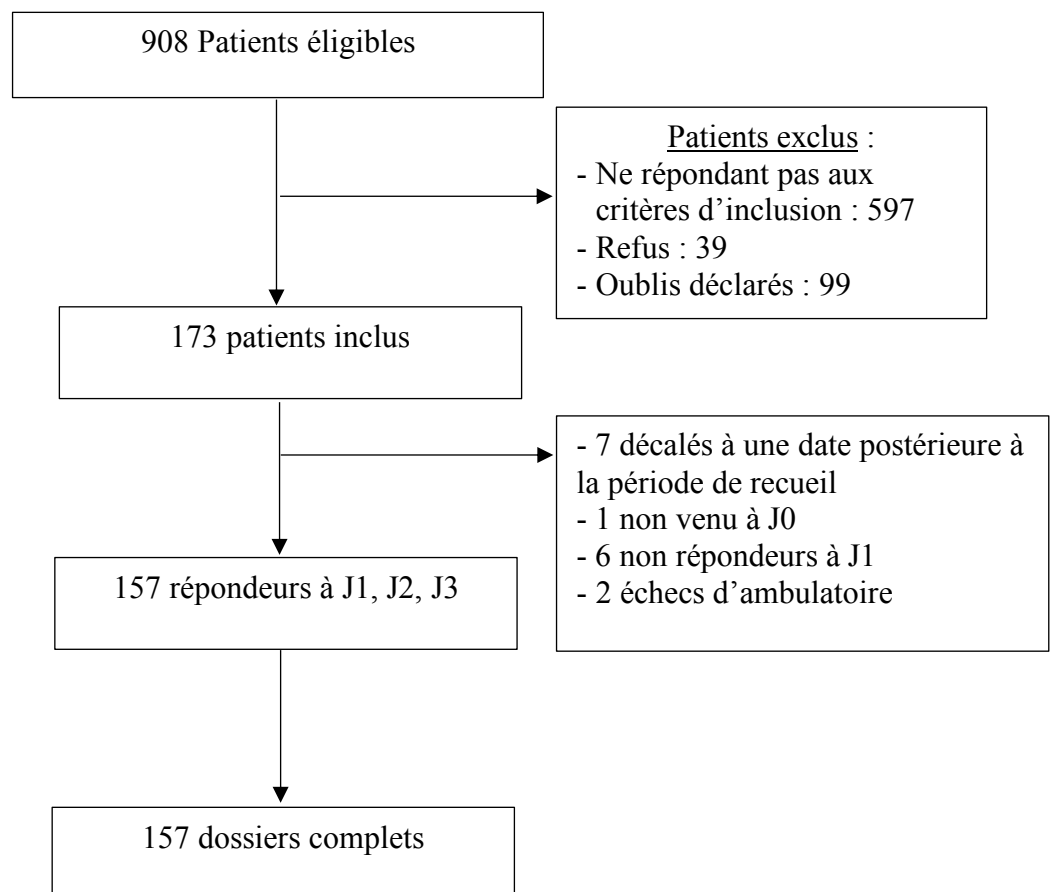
908 Patients éligibles

Patients exclus :
- Ne répondant pas aux critères d'inclusion : 597
- Refus : 39
- Oublis déclarés : 99

173 patients inclus

- 7 décalés à une date postérieure à la période de recueil
- 1 non venu à J0
- 6 non répondeurs à J1
- 2 échecs d'ambulatoire

157 répondeurs à J1, J2, J3

157 dossiers complets